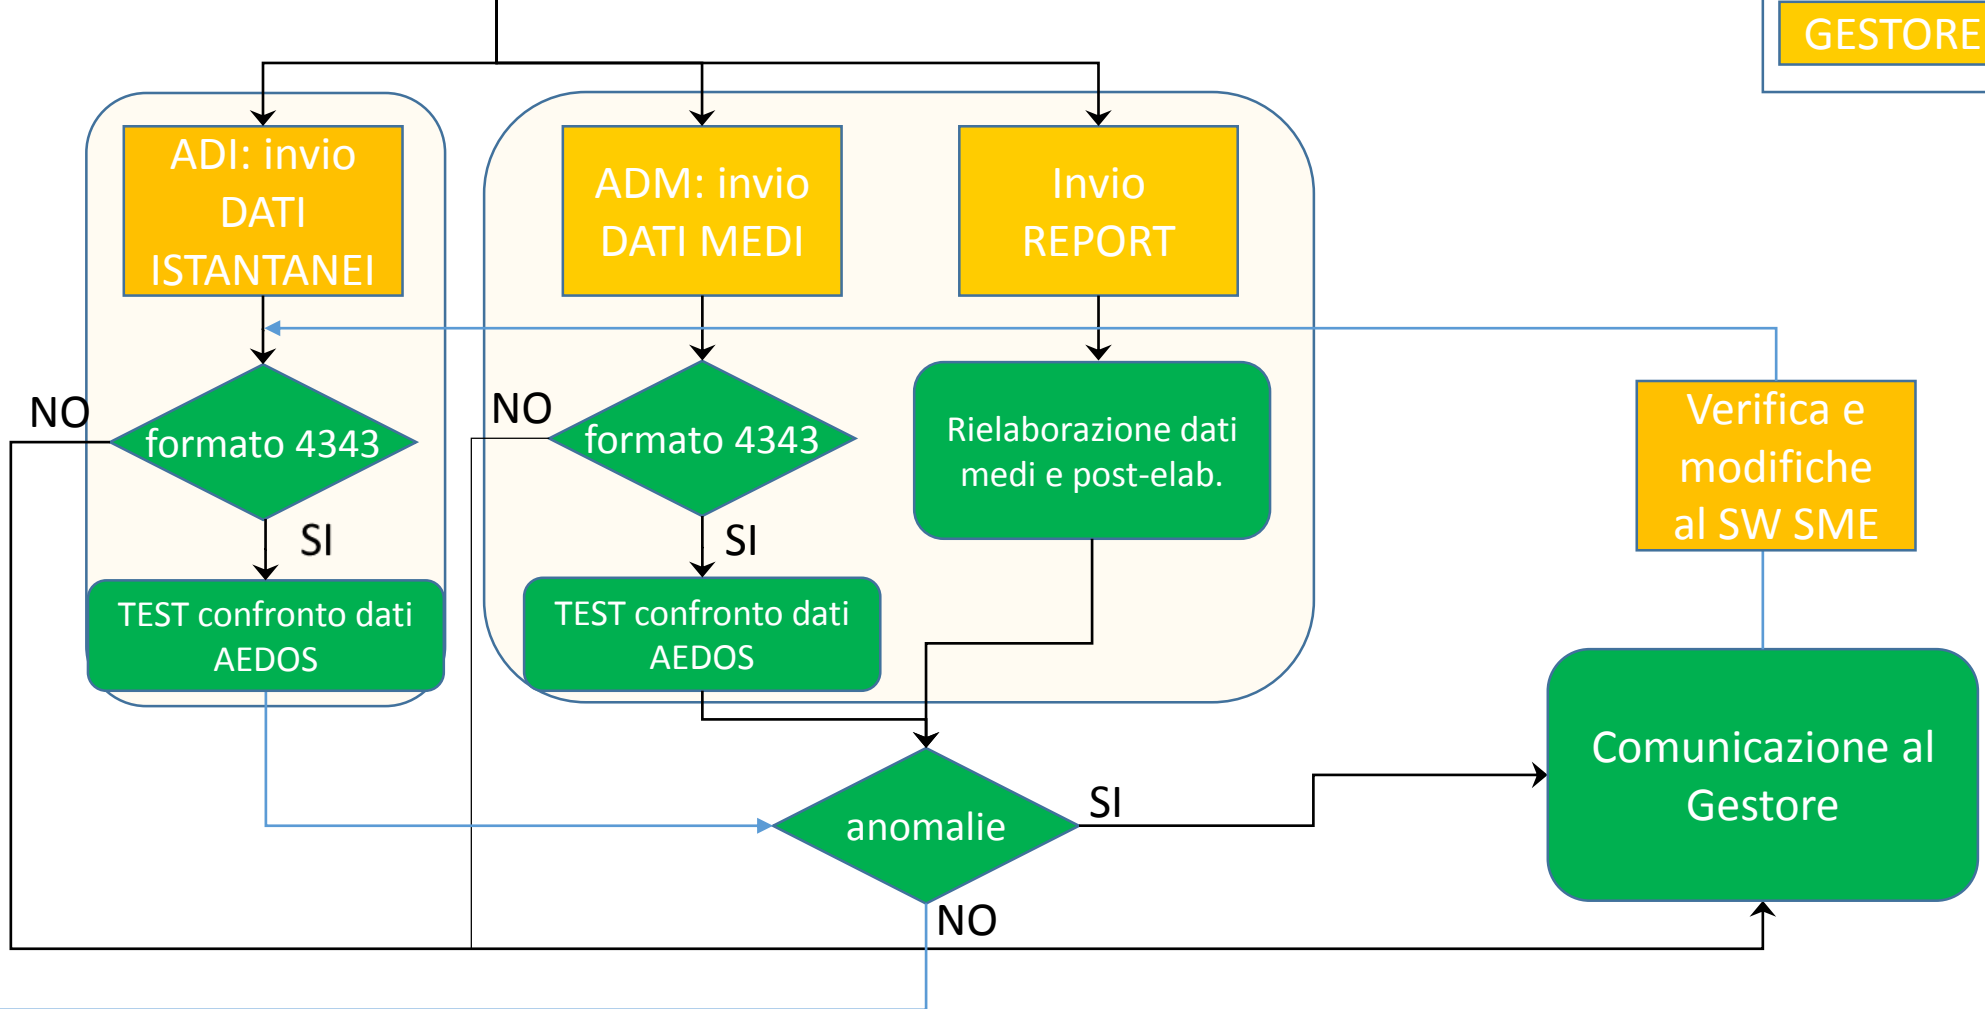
GESTORE

ADI: invio DATI ISTANTANEI

ADM: invio DATI MEDI

Invio REPORT

NO

formato 4343

SI

TEST confronto dati AEDOS

NO

formato 4343

SI

TEST confronto dati AEDOS

Rielaborazione dati medi e post-elab.

Verifica e modifiche al SW SME

anomalie

SI

NO

Comunicazione al Gestore